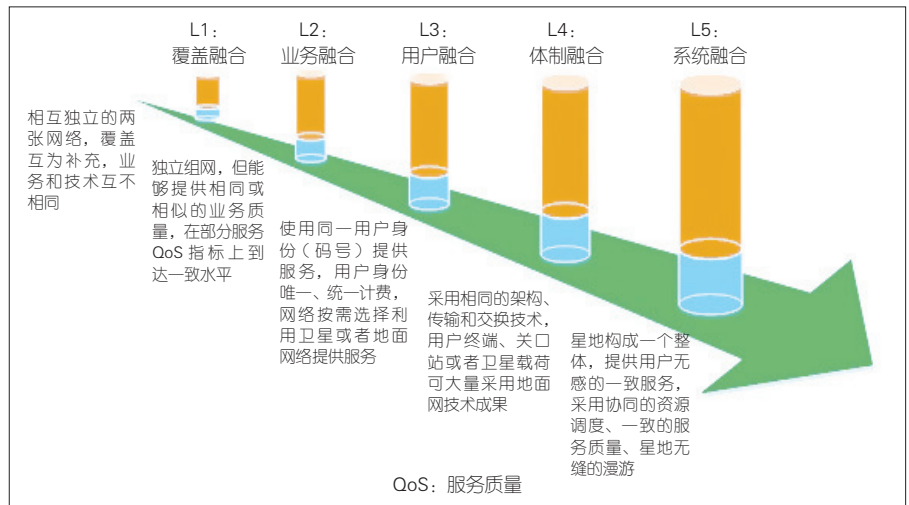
L1：覆盖融合

L2：业务融合

L3：用户融合

L4：体制融合

L5：系统融合

相互独立的两张网络，覆盖互为补充，业务和技术互不相同

独立组网，但能够提供相同或相似的业务质量，在部分服务QoS指标上到达一致水平

使用同一用户身份（码号）提供服务，用户身份唯一、统一计费，网络按需选择利用卫星或者地面网络提供服务

采用相同的架构、传输和交换技术，用户终端、关口站或者卫星载荷可大量采用地面网技术成果

星地构成一个整体，提供用户无感的一致服务，采用协同的资源调度、一致的服务质量、星地无缝的漫游

QoS：服务质量